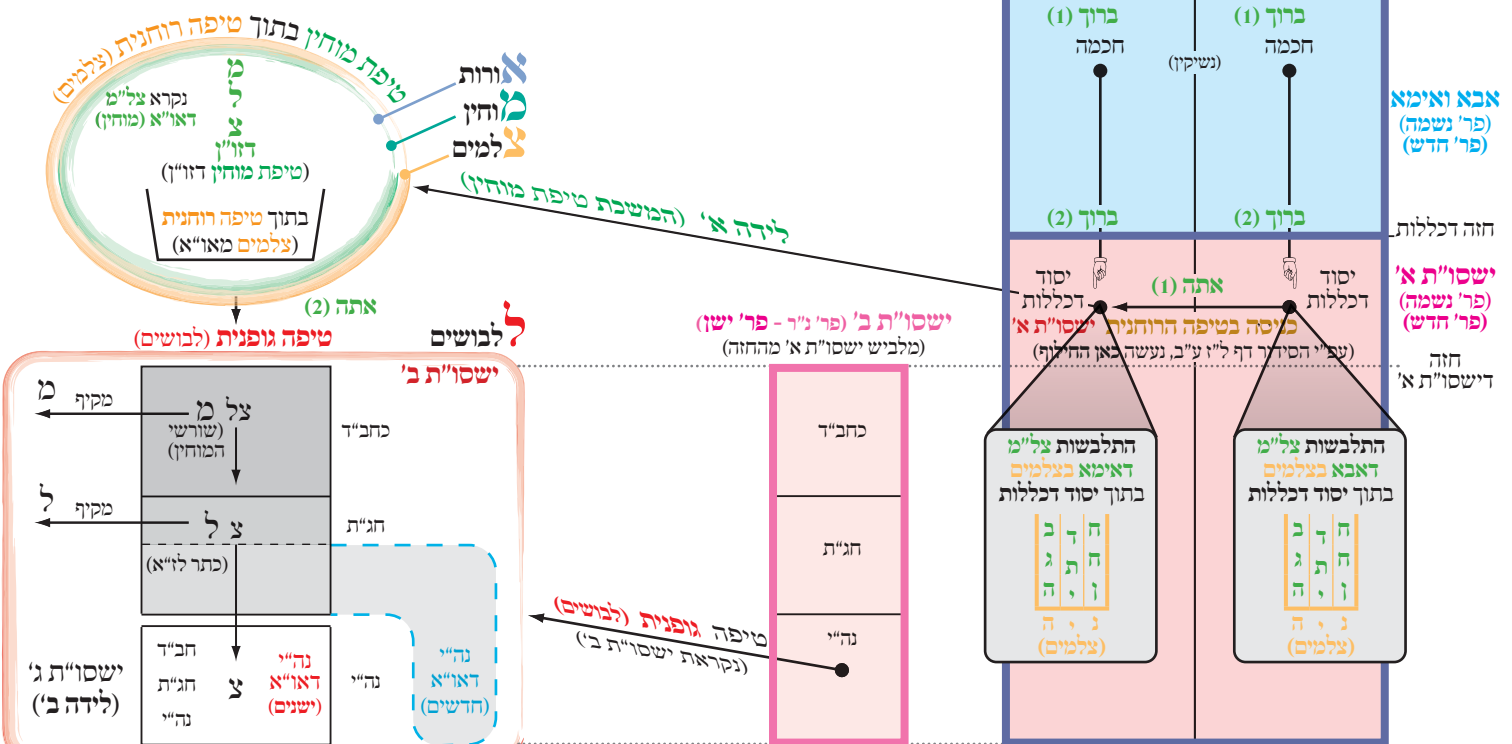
אבא ואימא
(פר' נשמה)
(פר' חדש)

ברוך (1)
חכמה

(נשיקין)

ברוך (1)
חכמה

ברוך (2)
ברוך (2)

חזה דכללות

ישסו"ת א'
(פר' נשמה)
(פר' חדש)

יסוד דכללות
אתה (1)
יסוד דכללות

כניסה בטיפה הרוחנית ישסו"ת א'
(עפ"י הסידור דף ל"ז ע"ב, נעשה כאן החילוף)

חזה דישסו"ת א'

התלבשות צל"מ דאבא בצלמים בתוך יסוד דכללות
ח ד כ
ח ת ג
ז י ה
נ י ה
(צלמים)

התלבשות צל"מ דאימא בצלמים בתוך יסוד דכללות
ח ד כ
ח ת ג
ז י ה
נ י ה
(צלמים)

ישסו"ת ב' (פר' נ"ר - פר' ישן)
(מלביש ישסו"ת א' מהחזה)

כחב"ד
חג"ת
נה"י

טיפה גופנית (לבושים)
(נקראת ישסו"ת ב')

לידה א' (המשכת טיפת מוחין)

אורות
מוחין
צלמים

טיפת מוחין בתוך טיפה רוחנית (צלמים)

מ
ל
צ
נקרא צל"מ דאו"א (מוחין)
דזו"ן
(טיפת מוחין דזו"ן)
בתוך טיפה רוחנית
(צלמים מאו"א)

אתה (2)

טיפה גופנית (לבושים)
לבושים

ישסו"ת ב'

מ מקיף
צל מ
(שורשי המוחין)
כחב"ד

ל מקיף
צ ל
חג"ת
(כתר לז"א)

נה"י דאו"א (חדשים)
נה"י

ישסו"ת ג' (לידה ב')
חב"ד
חג"ת
נה"י
צ
נה"י דאו"א (ישנים)